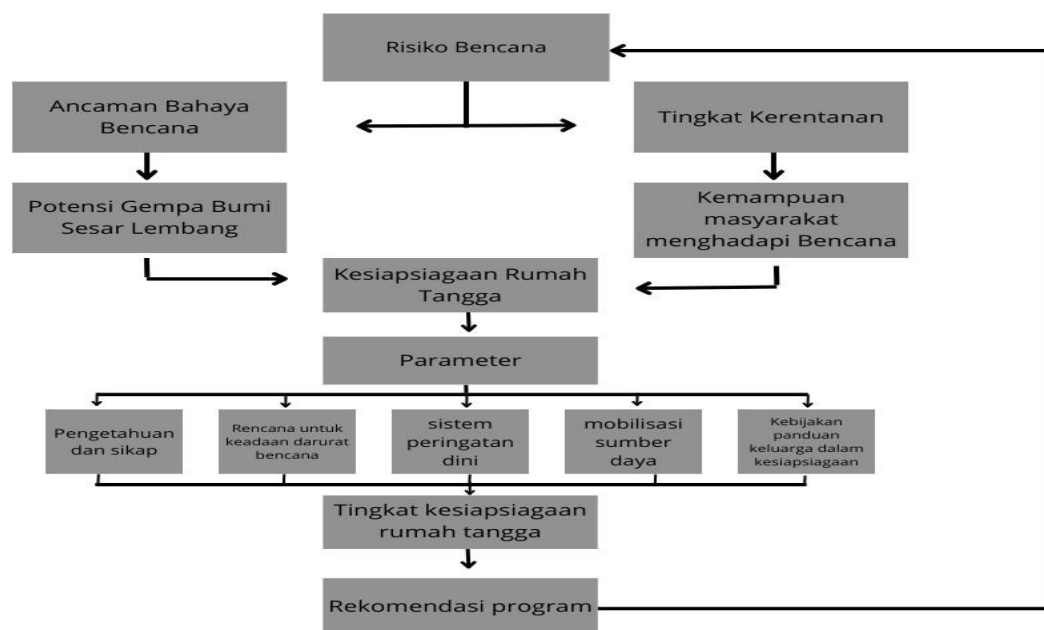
Risiko Bencana

Ancaman Bahaya Bencana

Tingkat Kerentanan

Potensi Gempa Bumi Sesar Lembang

Kemampuan masyarakat menghadapi Bencana

Kesiapsiagaan Rumah Tangga

Parameter

Pengetahuan dan sikap

Rencana untuk keadaan darurat bencana

sistem peringatan dini

mobilisasi sumber daya

Kebijakan panduan keluarga dalam kesiapsiagaan

Tingkat kesiapsiagaan rumah tangga

Rekomendasi program